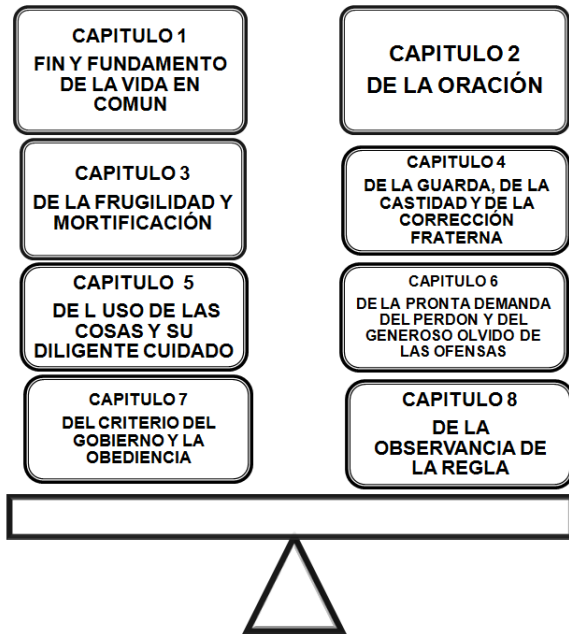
CAPITULO 1
FIN Y FUNDAMENTO DE LA VIDA EN COMUN

CAPITULO 2
DE LA ORACIÓN

CAPITULO 3
DE LA FRUGILIDAD Y MORTIFICACIÓN

CAPITULO 4
DE LA GUARDA, DE LA CASTIDAD Y DE LA CORRECCIÓN FRATERNA

CAPITULO 5
DE L USO DE LAS COSAS Y SU DILIGENTE CUIDADO

CAPITULO 6
DE LA PRONTA DEMANDA DEL PERDON Y DEL GENEROSO OLVIDO DE LAS OFENSAS

CAPITULO 7
DEL CRITERIO DEL GOBIERNO Y LA OBEDIENCIA

CAPITULO 8
DE LA OBSERVANCIA DE LA REGLA